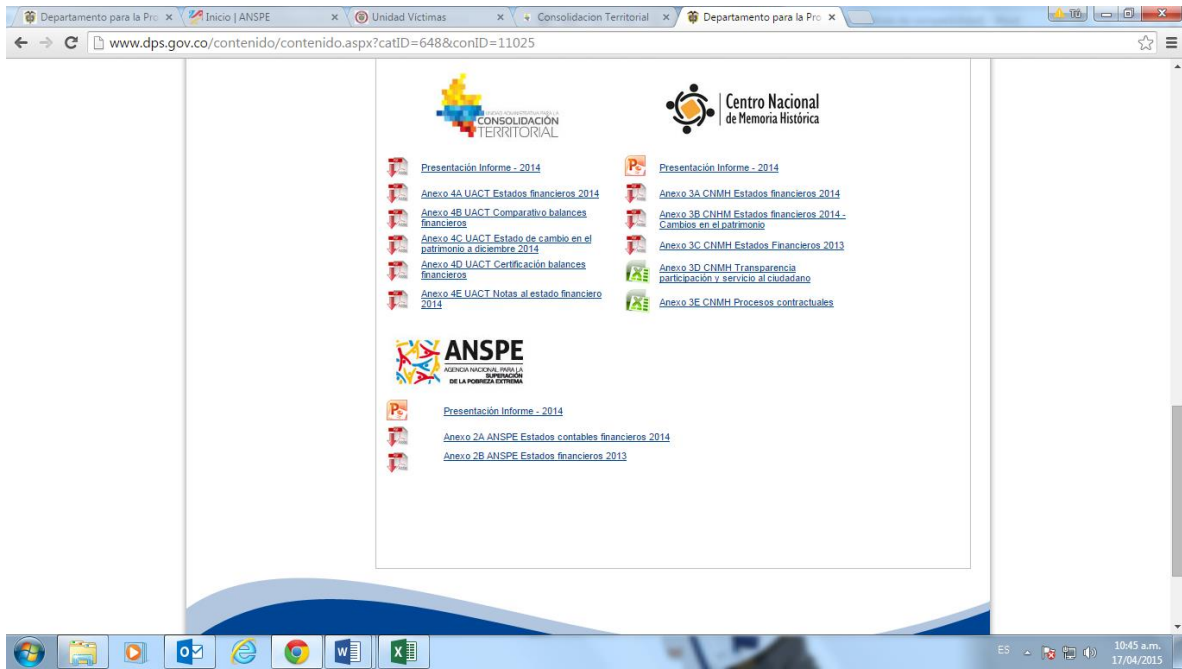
Departamento para la Pro ×
Inicio | ANSPE ×
Unidad Victimas ×
Consolidacion Territorial ×
Departamento para la Pro ×

www.dps.gov.co/contenido/contenido.aspx?catID=648&conID=11025

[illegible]
CONSOLIDACIÓN
TERRITORIAL

Centro Nacional
de Memoria Histórica

Presentación Informe - 2014
Anexo 4A UACT Estados financieros 2014
Anexo 4B UACT Comparativo balances financieros
Anexo 4C UACT Estado de cambio en el patrimonio a diciembre 2014
Anexo 4D UACT Certificación balances financieros
Anexo 4E UACT Notas al estado financiero 2014

Presentación Informe - 2014
Anexo 3A CNMH Estados financieros 2014
Anexo 3B CNHM Estados financieros 2014 - Cambios en el patrimonio
Anexo 3C CNMH Estados Financieros 2013
Anexo 3D CNMH Transparencia participación y servicio al ciudadano
Anexo 3E CNMH Procesos contractuales

ANSPE
AGENCIA NACIONAL PARA LA SUPERACIÓN DE LA POBREZA EXTREMA

Presentación Informe - 2014
Anexo 2A ANSPE Estados contables financieros 2014
Anexo 2B ANSPE Estados financieros 2013

ES
10:45 a.m.
17/04/2015